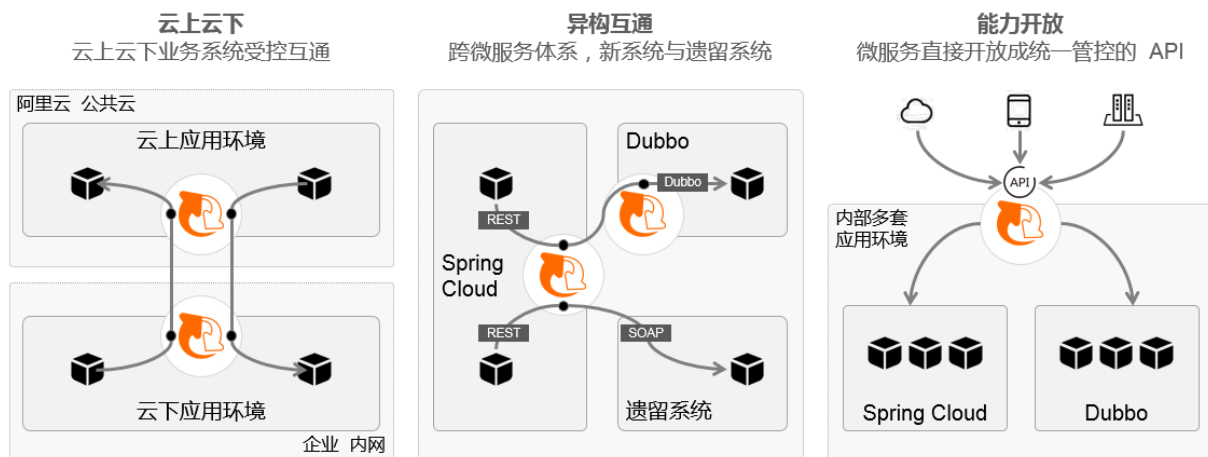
云上云下
云上云下业务系统受控互通

阿里云 公共云
云上应用环境

云下应用环境
企业 内网

异构互通
跨微服务体系，新系统与遗留系统

Dubbo
Dubbo
REST
Spring Cloud
REST
SOAP
遗留系统

能力开放
微服务直接开放成统一管控的 API

API
内部多套应用环境
Spring Cloud
Dubbo